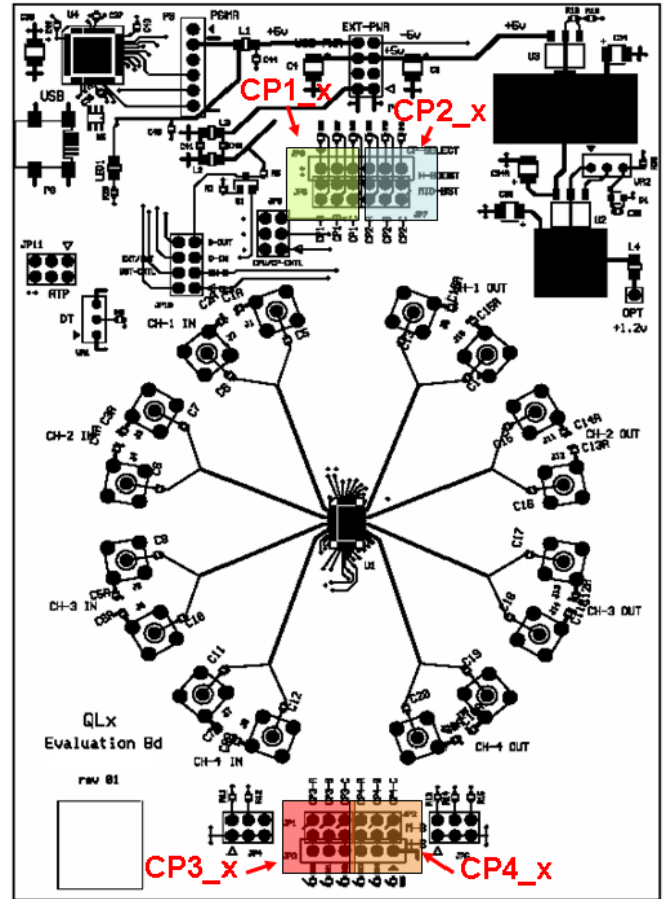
C26 U4 C27 P8 PGMR L1 +5v USB-PWR EXT-PWR -5v +6v U3

CP1_x CP2_x

USB

C1 C2 +5v

CP-SELECT
H-BOOST
MID-BST

P8 LED1 JP8 JP7

JP11 ATP

JP10 JP9
EXT/INT
B-OUT
B-IN
CPU/CP-CNTL

U2 L4 OPT +1.2v VR2

DT

CH-1 IN C1R C5 C6

CH-1 OUT C15R C15

CH-2 IN C2R C7

C14R CH-2 OUT C13R C16

C9 C8

CH-3 IN C10

U1

C17 C18 CH-3 OUT

C11 C12 C20 C19

QLx
Evaluation Bd

CH-4 IN

CH-4 OUT

rev 01

JP4 JP3 JP6

CP3_x CP4_x